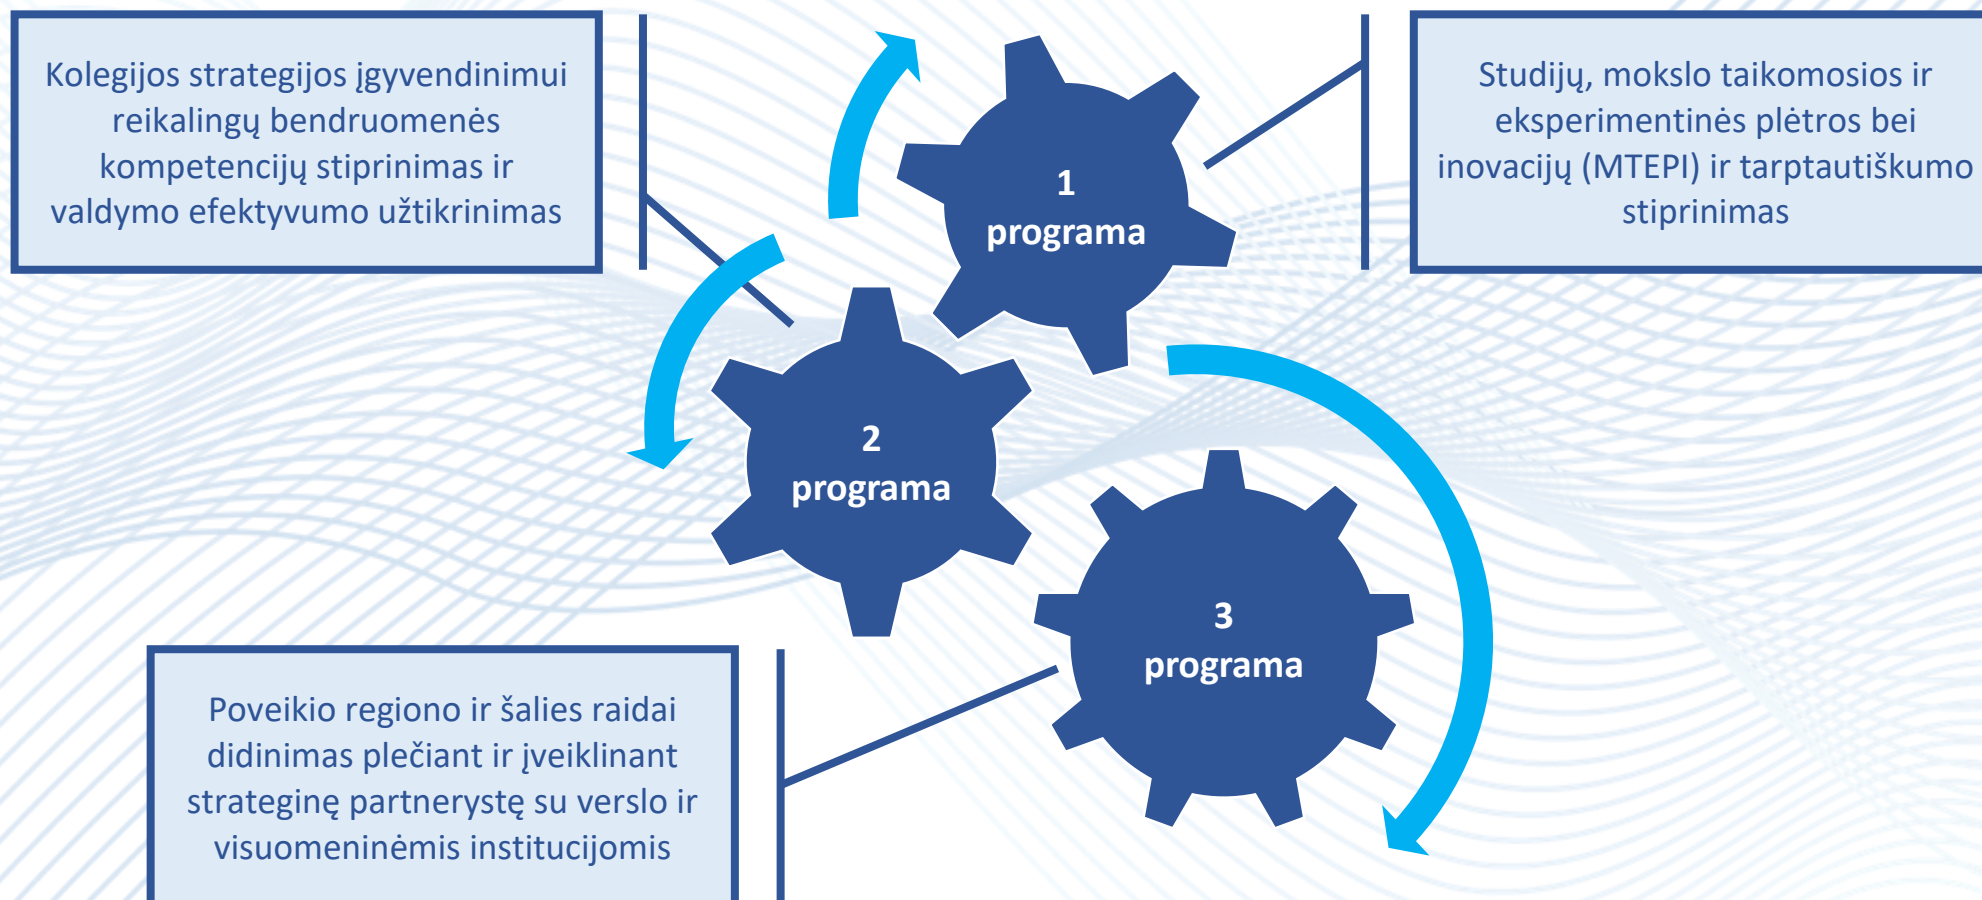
Kolegijos strategijos įgyvendinimui reikalingų bendruomenės kompetencijų stiprinimas ir valdymo efektyvumo užtikrinimas

1
programa

Studijų, mokslo taikomosios ir eksperimentinės plėtros bei inovacijų (MTEPI) ir tarptautiškumo stiprinimas

2
programa

3
programa

Poveikio regiono ir šalies raidai didinimas plečiant ir įveiklinant strateginę partnerystę su verslo ir visuomeninėmis institucijomis